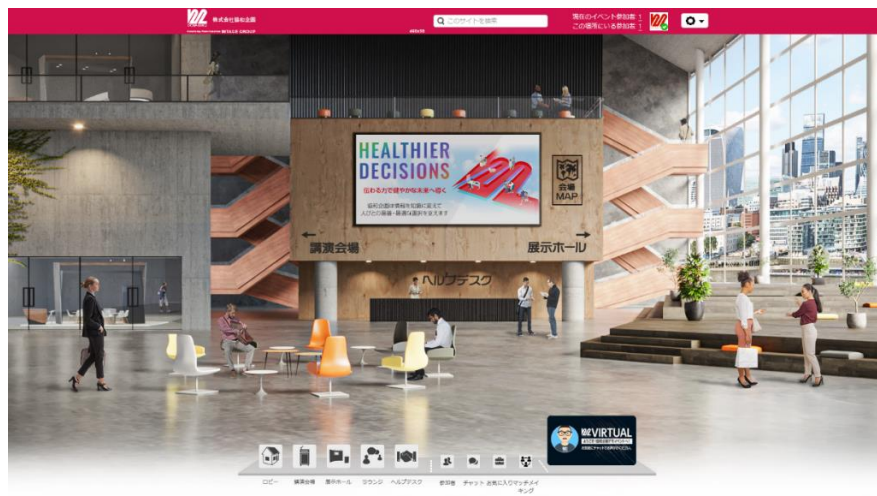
株式会社新松企画

このサイトを検索

現在のイベント参加数：1
この場所にいる参加者：1

HEALTHIER DECISIONS

伝わる力で健やかな未来へ導く

会場MAP

← 講演会場

展示ホール →

ヘルプデスク

VIRTUAL

ロビー 講演会場 展示ホール ラウンジ ヘルプデスク 参加者 チャット お気に入り マッチメイキング